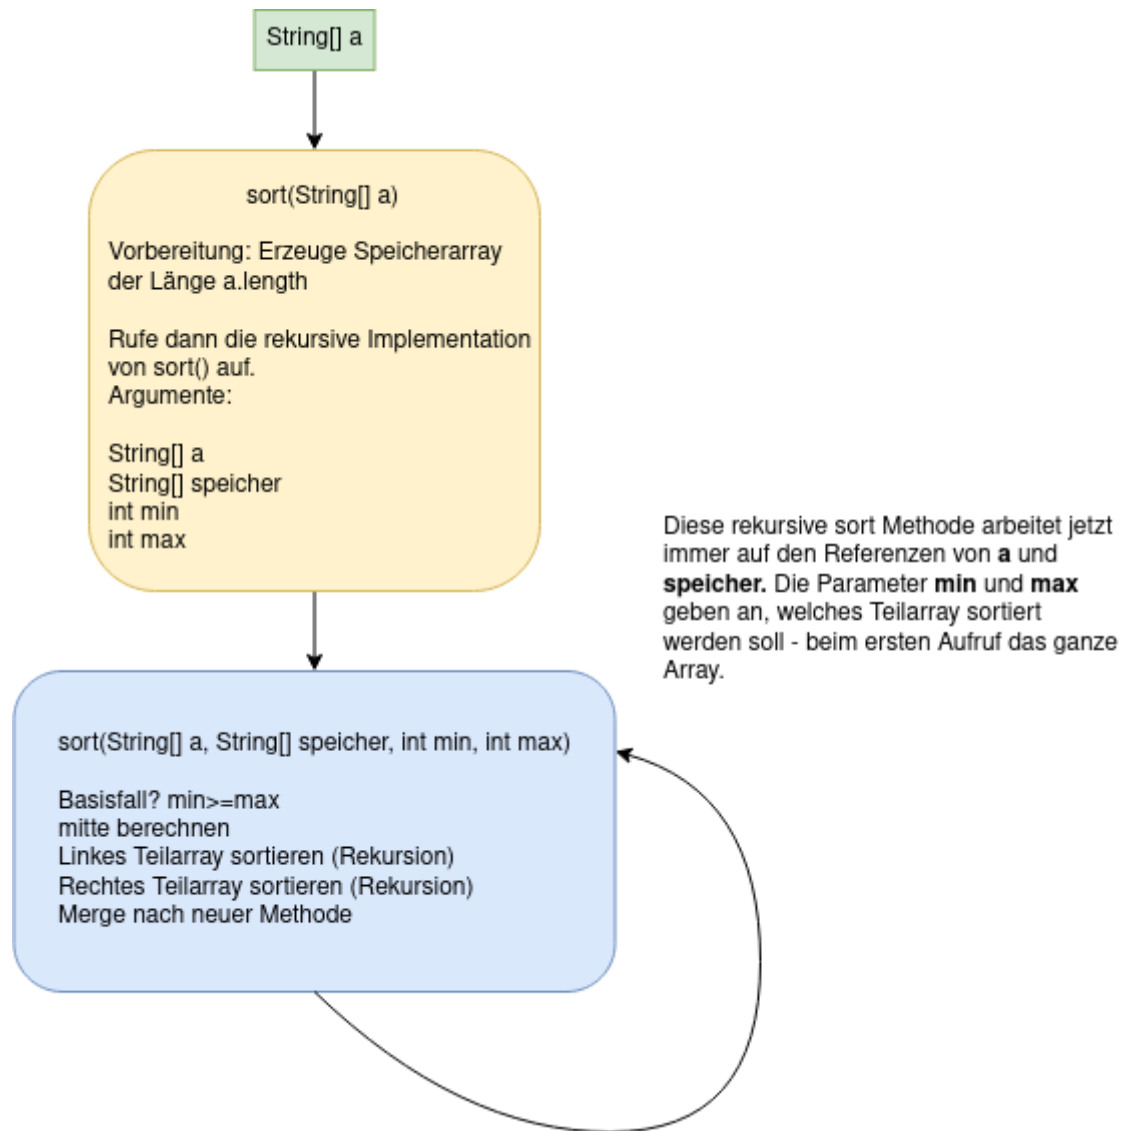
String[] a

sort(String[] a)

Vorbereitung: Erzeuge Speicherarray der Länge a.length

Rufe dann die rekursive Implementation von sort() auf.
Argumente:

String[] a
String[] speicher
int min
int max

Diese rekursive sort Methode arbeitet jetzt immer auf den Referenzen von **a** und **speicher.** Die Parameter **min** und **max** geben an, welches Teilarray sortiert werden soll - beim ersten Aufruf das ganze Array.

sort(String[] a, String[] speicher, int min, int max)

Basisfall? min>=max
mitte berechnen
Linkes Teilarray sortieren (Rekursion)
Rechtes Teilarray sortieren (Rekursion)
Merge nach neuer Methode